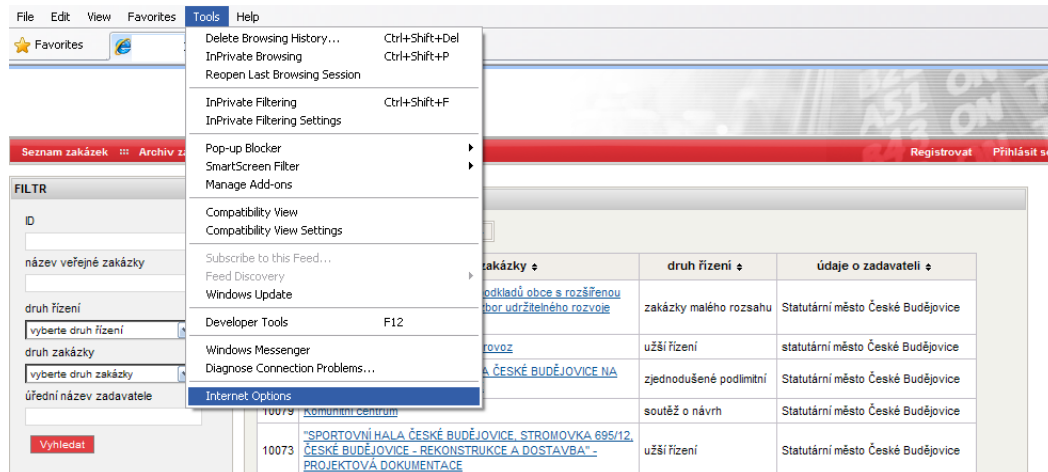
File Edit View Favorites Tools Help

Favorites

Delete Browsing History... Ctrl+Shift+Del
InPrivate Browsing Ctrl+Shift+P
Reopen Last Browsing Session

InPrivate Filtering Ctrl+Shift+F
InPrivate Filtering Settings

Pop-up Blocker
SmartScreen Filter
Manage Add-ons

Compatibility View
Compatibility View Settings

Subscribe to this Feed...
Feed Discovery
Windows Update

Developer Tools F12

Windows Messenger
Diagnose Connection Problems...

Internet Options

Seznam zakázek ::: Archiv za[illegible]

Registrovat Přihlásit s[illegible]

FILTR

ID

název veřejné zakázky

druh řízení

vyberte druh řízení

druh zakázky

vyberte druh zakázky

úřední název zadavatele

Vyhledat

| | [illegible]zakázky | druh řízení | údaje o zadavateli |
|---|---|---|---|
| | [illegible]podkladů obce s rozšířenou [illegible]tbor udržitelného rozvoje | zakázky malého rozsahu | Statutární město České Budějovice |
| | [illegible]provoz | užší řízení | statutární město České Budějovice |
| | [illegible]A ČESKÉ BUDĚJOVICE NA | zjednodušené podlimitní | Statutární město České Budějovice |
| 10079 | Komunitní centrum | soutěž o návrh | Statutární město České Budějovice |
| 10073 | "SPORTOVNÍ HALA ČESKÉ BUDĚJOVICE, STROMOVKA 695/12, ČESKÉ BUDĚJOVICE - REKONSTRUKCE A DOSTAVBA" - PROJEKTOVÁ DOKUMENTACE | užší řízení | Statutární město České Budějovice |